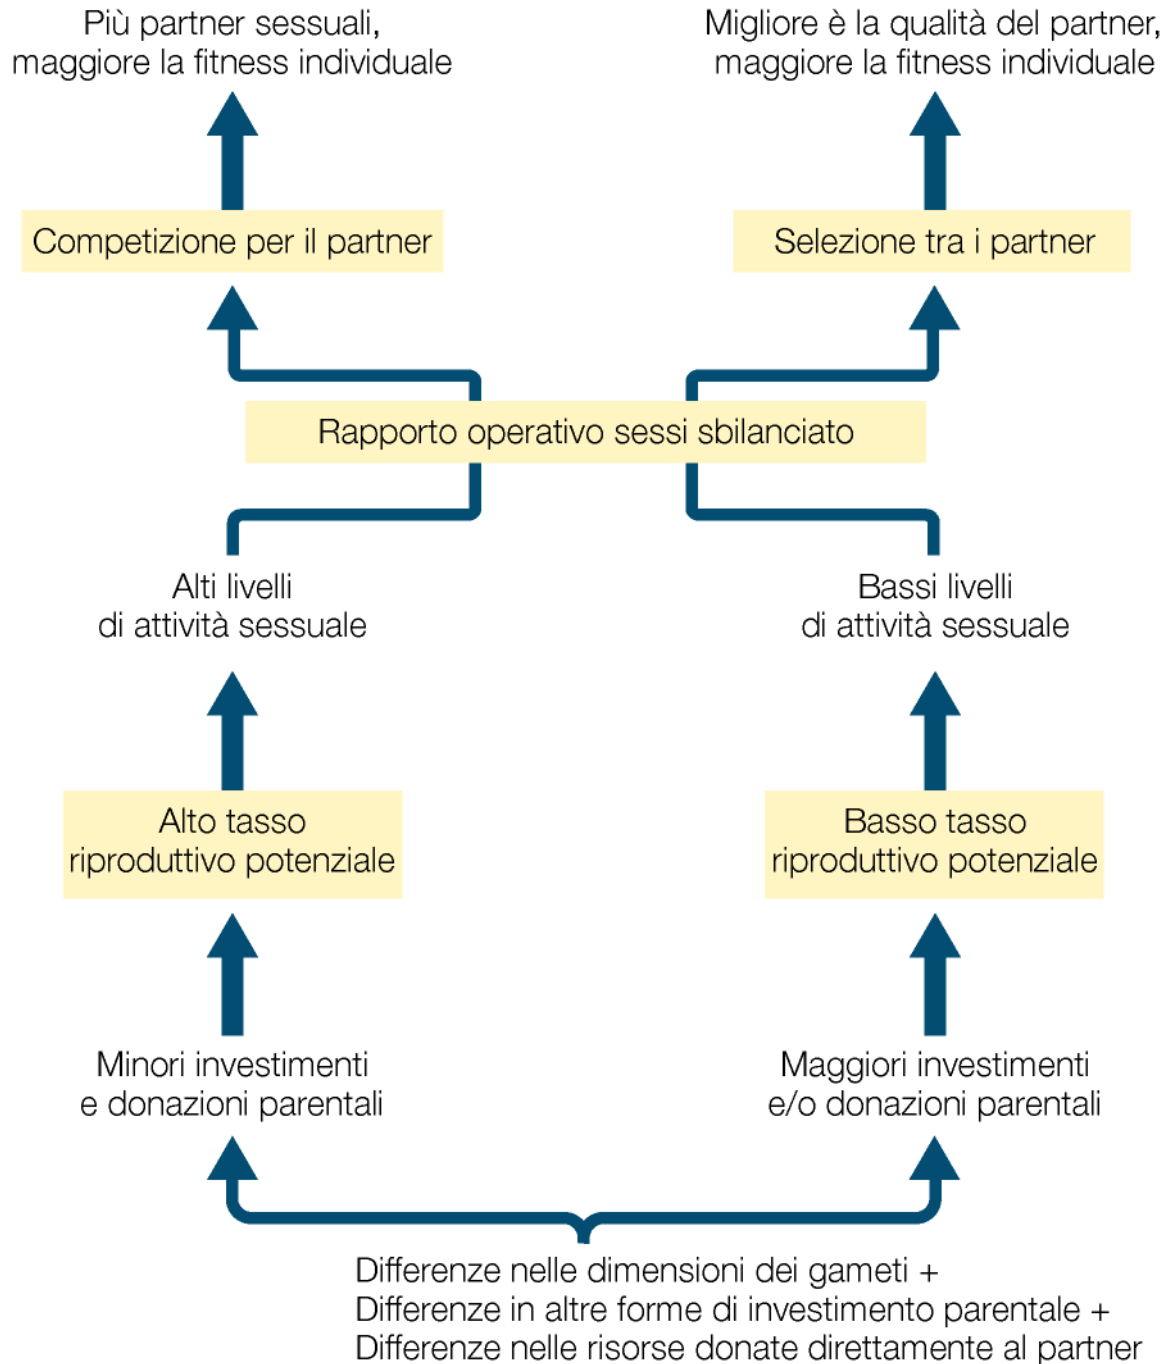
Più partner sessuali, maggiore la fitness individuale

Migliore è la qualità del partner, maggiore la fitness individuale

Competizione per il partner

Selezione tra i partner

Rapporto operativo sessi sbilanciato

Alti livelli di attività sessuale

Bassi livelli di attività sessuale

Alto tasso riproduttivo potenziale

Basso tasso riproduttivo potenziale

Minori investimenti e donazioni parentali

Maggiori investimenti e/o donazioni parentali

Differenze nelle dimensioni dei gameti +
Differenze in altre forme di investimento parentale +
Differenze nelle risorse donate direttamente al partner